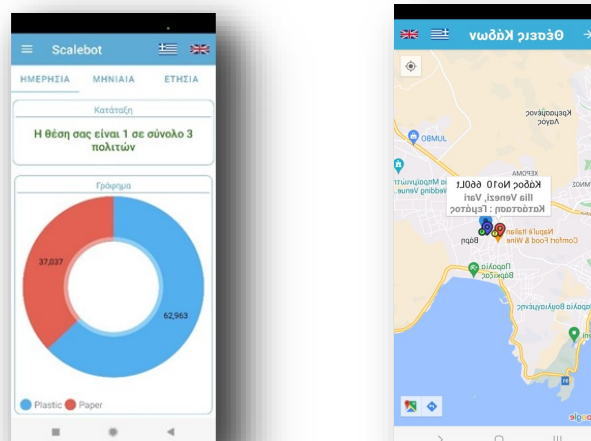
Scalebot

ΗΜΕΡΗΣΙΑ ΜΗΝΙΑΙΑ ΕΤΗΣΙΑ

Κατάταξη

Η θέση σας είναι 1 σε σύνολο 3 πολιτών

Γράφημα

37,037

62,963

Plastic Paper

Θέσεις Κάδων

Κάδος No10 660Lt
Ilia Venezi, Vari
Κατάσταση : Γεμάτος

OBI

JUMBO

ΧΕΡΩΜΑ

Βάρη

Napoli Italian Comfort Food & Wine

Παραλία Βάρκιζας

Καρεμπόγιαννη Λαγός

Παραλία Βουλιαγμένης

Google